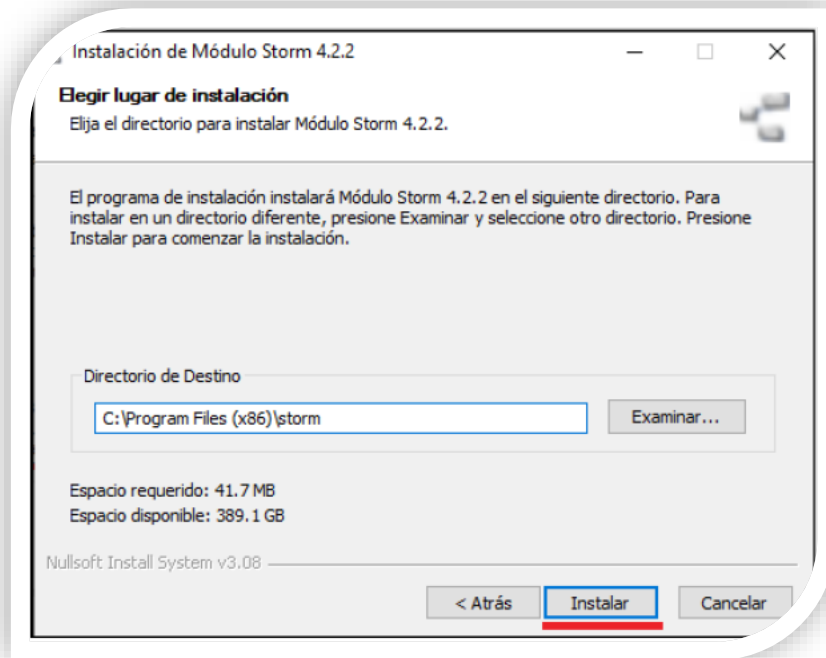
Instalación de Módulo Storm 4.2.2

Elegir lugar de instalación

Elija el directorio para instalar Módulo Storm 4.2.2.

El programa de instalación instalará Módulo Storm 4.2.2 en el siguiente directorio. Para instalar en un directorio diferente, presione Examinar y seleccione otro directorio. Presione Instalar para comenzar la instalación.

Directorio de Destino

C:\Program Files (x86)\storm

Examinar...

Espacio requerido: 41.7 MB
Espacio disponible: 389.1 GB

Nullsoft Install System v3.08

< Atrás

Instalar

Cancelar